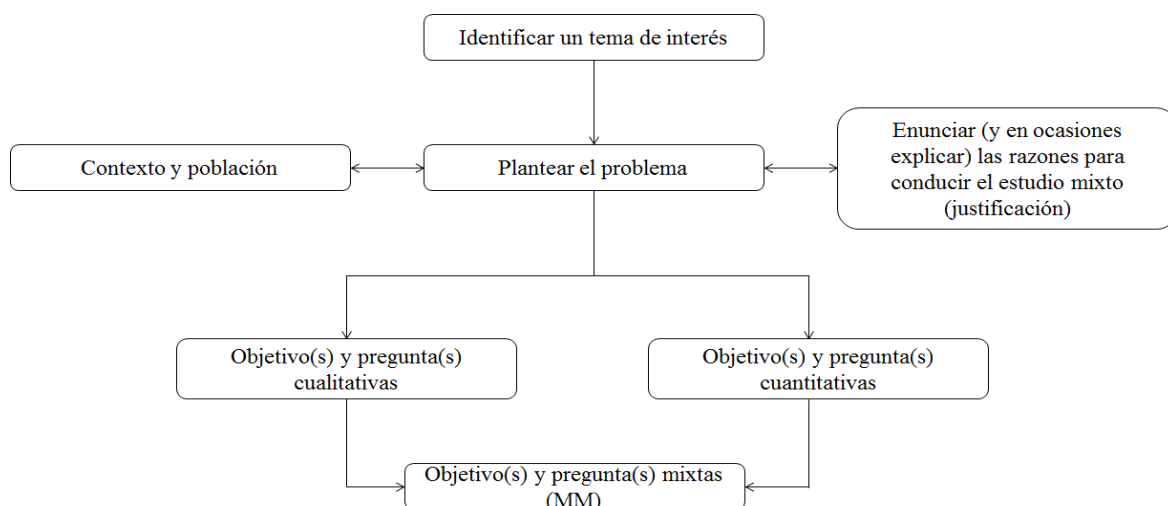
Identificar un tema de interés

Contexto y población

Plantear el problema

Enunciar (y en ocasiones explicar) las razones para conducir el estudio mixto (justificación)

Objetivo(s) y pregunta(s) cualitativas

Objetivo(s) y pregunta(s) cuantitativas

Objetivo(s) y pregunta(s) mixtas (MM)